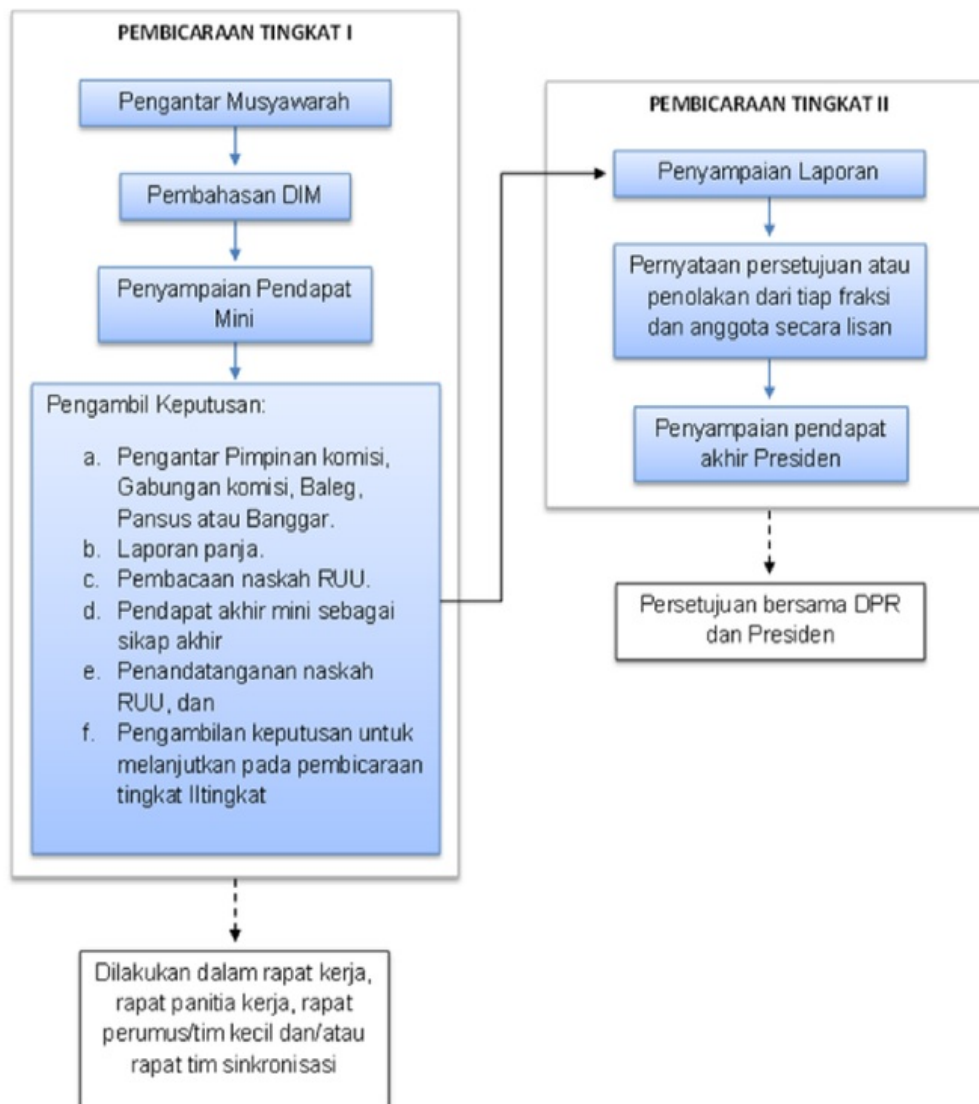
PEMBICARAAN TINGKAT I

Pengantar Musyawarah

Pembahasan DIM

Penyampaian Pendapat Mini

Pengambil Keputusan:

a. Pengantar Pimpinan komisi, Gabungan komisi, Baleg, Pansus atau Banggar.
b. Laporan panja.
c. Pembacaan naskah RUU.
d. Pendapat akhir mini sebagai sikap akhir
e. Penandatanganan naskah RUU, dan
f. Pengambilan keputusan untuk melanjutkan pada pembicaraan tingkat IItingkat

Dilakukan dalam rapat kerja, rapat panitia kerja, rapat perumus/tim kecil dan/atau rapat tim sinkronisasi

PEMBICARAAN TINGKAT II

Penyampaian Laporan

Pernyataan persetujuan atau penolakan dari tiap fraksi dan anggota secara lisan

Penyampaian pendapat akhir Presiden

Persetujuan bersama DPR dan Presiden